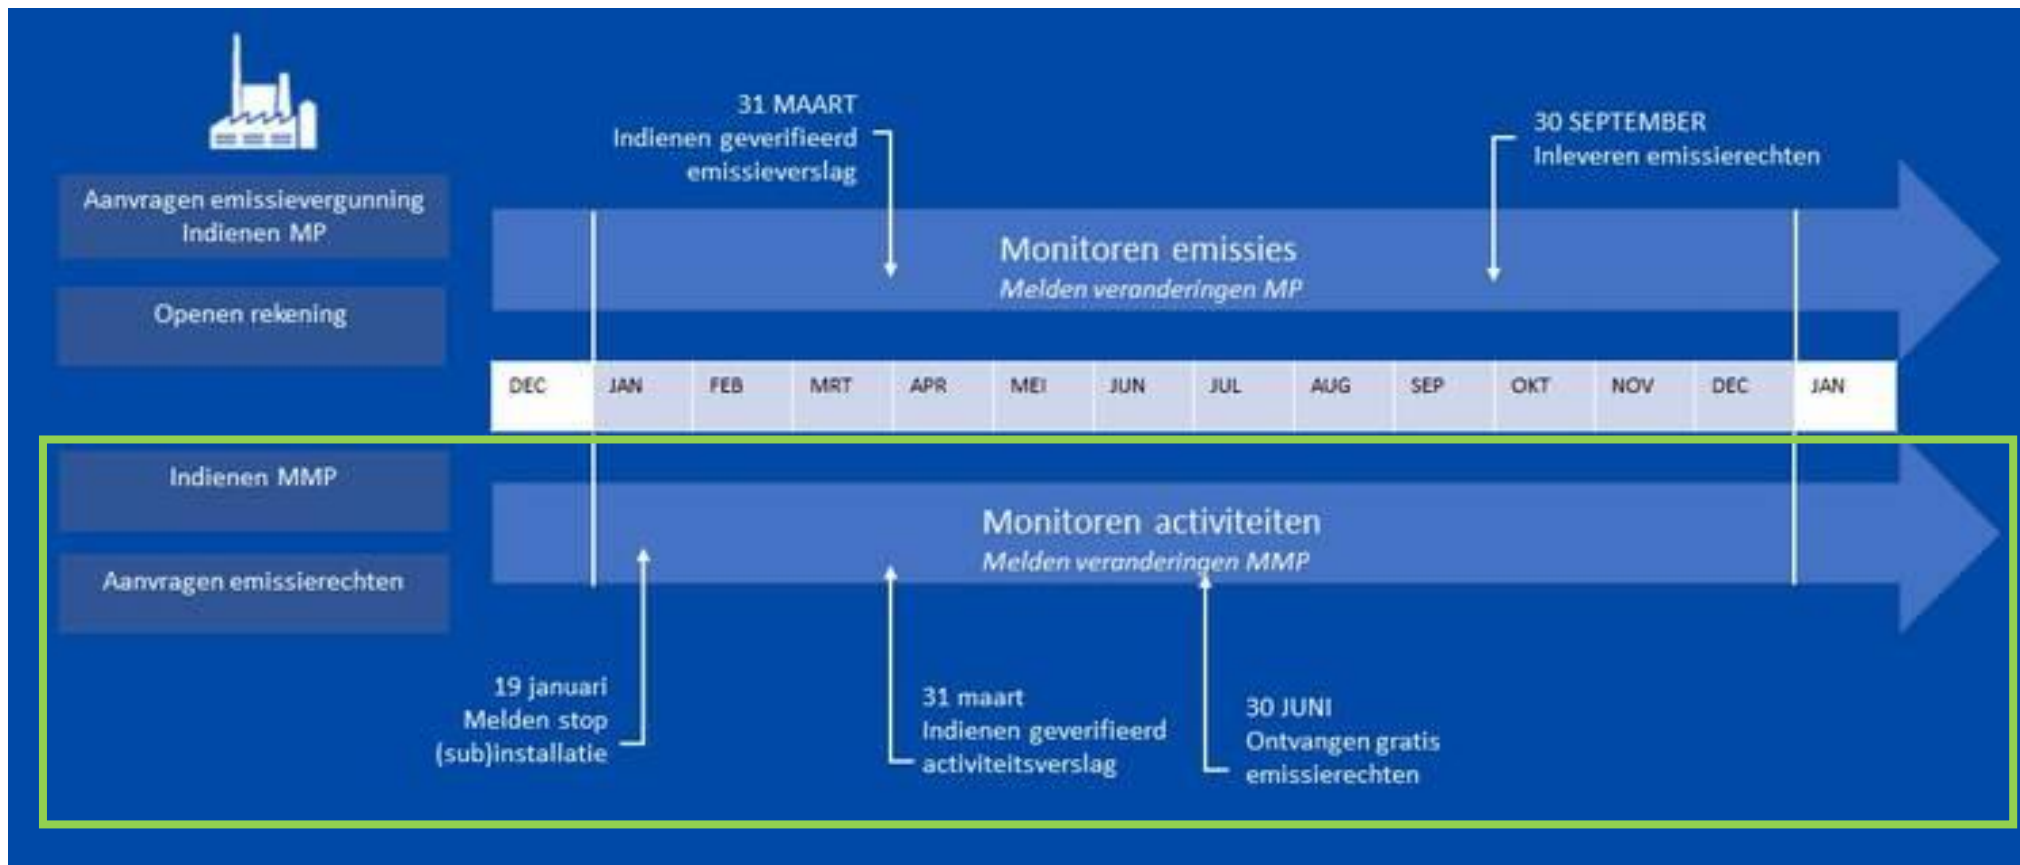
Aanvragen emissievergunning
Indienen MP

Openen rekening

31 MAART
Indienen geverifieerd emissieverslag

30 SEPTEMBER
Inleveren emissierechten

Monitoren emissies
Melden veranderingen MP

| DEC | JAN | FEB | MRT | APR | MEI | JUN | JUL | AUG | SEP | OKT | NOV | DEC | JAN |
|---|---|---|---|---|---|---|---|---|---|---|---|---|---|

Indienen MMP

Aanvragen emissierechten

Monitoren activiteiten
Melden veranderingen MMP

19 januari
Melden stop (sub)installatie

31 maart
Indienen geverifieerd activiteitsverslag

30 JUNI
Ontvangen gratis emissierechten